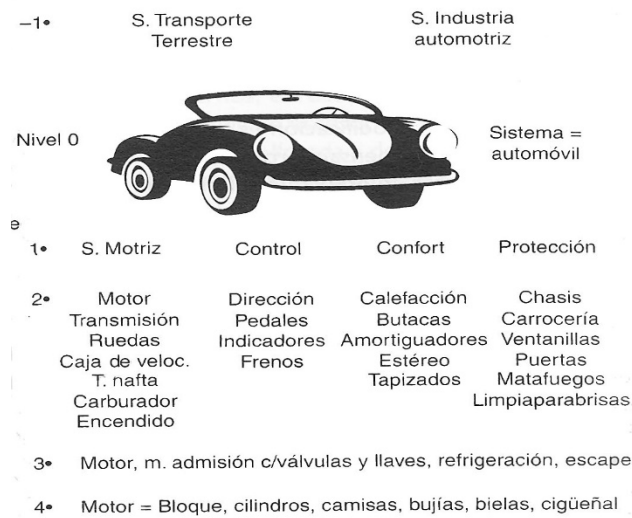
–1• S. Transporte Terrestre S. Industria automotriz

Nivel 0 Sistema = automóvil

e

1• S. Motriz Control Confort Protección

2• Motor Transmisión Ruedas Caja de veloc. T. nafta Carburador Encendido

Dirección Pedales Indicadores Frenos

Calefacción Butacas Amortiguadores Estéreo Tapizados

Chasis Carrocería Ventanillas Puertas Matafuegos Limpiaparabrisas

3• Motor, m. admisión c/válvulas y llaves, refrigeración, escape

4• Motor = Bloque, cilindros, camisas, bujías, bielas, cigüeñal